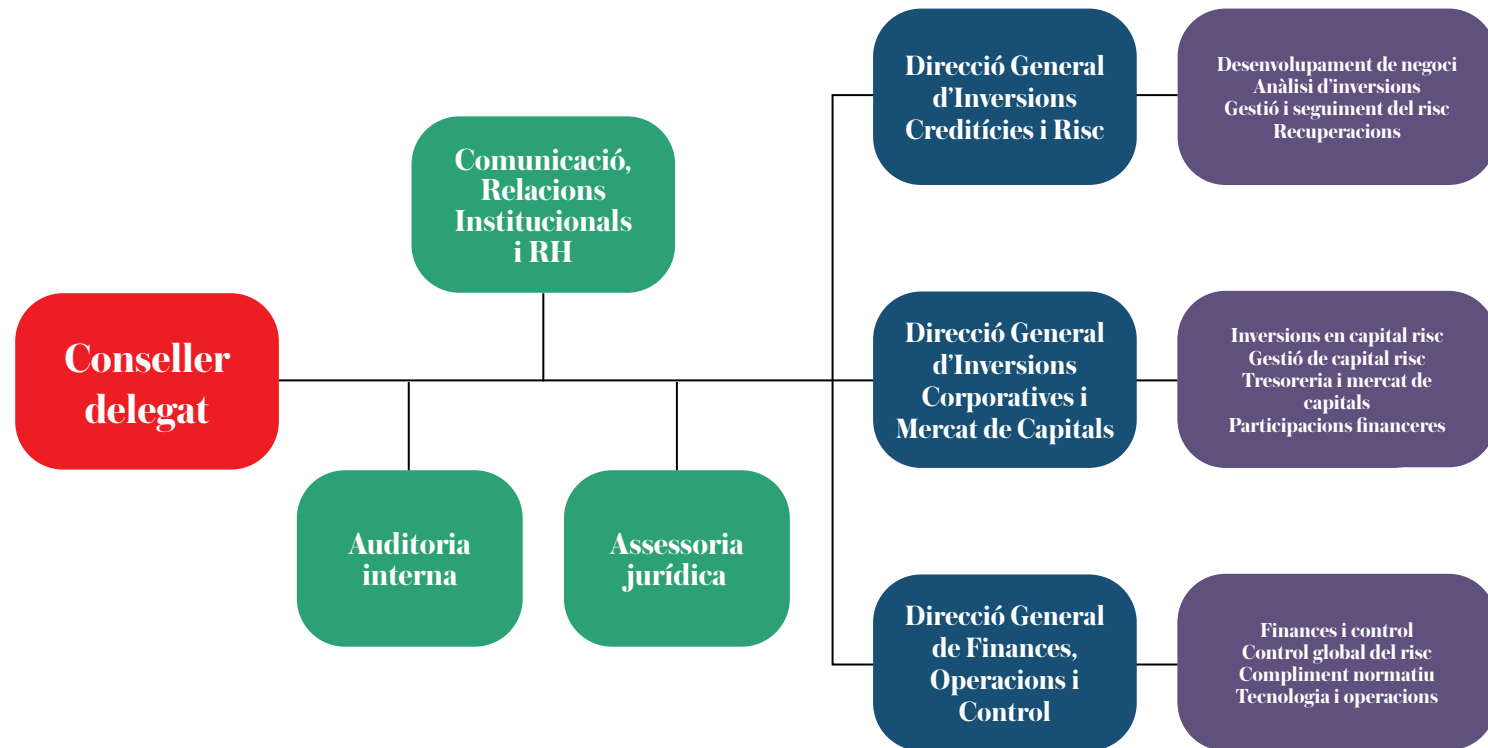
Conseller delegat

Comunicació, Relacions Institucionals i RH

Auditoria interna

Assessoria jurídica

Direcció General d'Inversions Creditícies i Risc

Desenvolupament de negoci
Anàlisi d'inversions
Gestió i seguiment del risc
Recuperacions

Direcció General d'Inversions Corporatives i Mercat de Capitals

Inversions en capital risc
Gestió de capital risc
Tresoreria i mercat de capitals
Participacions financeres

Direcció General de Finances, Operacions i Control

Finances i control
Control global del risc
Compliment normatiu
Tecnologia i operacions